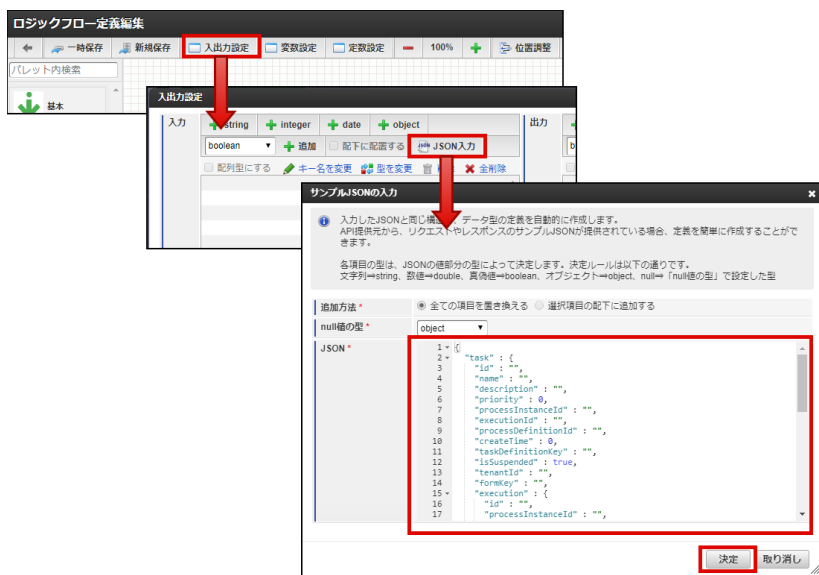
ロジックフロー定義編集

一時保存 新規保存 入出力設定 変数設定 定数設定 100% 位置調整

パレット内検索

基本

入出力設定

入力 string integer date object

boolean 追加 配下に配置する JSON入力

配列型にする キー名を変更 型を変更 全削除

出力

サンプルJSONの入力

入力したJSONと同じ構造のデータ型の定義を自動的に作成します。
API提供元から、リクエストやレスポンスのサンプルJSONが提供されている場合、定義を簡単に作成することができます。

各項目の型は、JSONの値部分の型によって決定します。決定ルールは以下の通りです。
文字列⇒string、数値⇒double、真偽値⇒boolean、オブジェクト⇒object、null⇒「null値の型」で設定した型

追加方法 * 全ての項目を置き換える 選択項目の配下に追加する

null値の型 * object

JSON *

```
1 {
2   "task" : {
3     "id" : "",
4     "name" : "",
5     "description" : "",
6     "priority" : 0,
7     "processInstanceId" : "",
8     "executionId" : "",
9     "processDefinitionId" : "",
10    "createTime" : 0,
11    "taskDefinitionKey" : "",
12    "isSuspended" : true,
13    "tenantId" : "",
14    "formKey" : "",
15    "execution" : {
16      "id" : "",
17      "processInstanceId" : "",
```

決定 取り消し